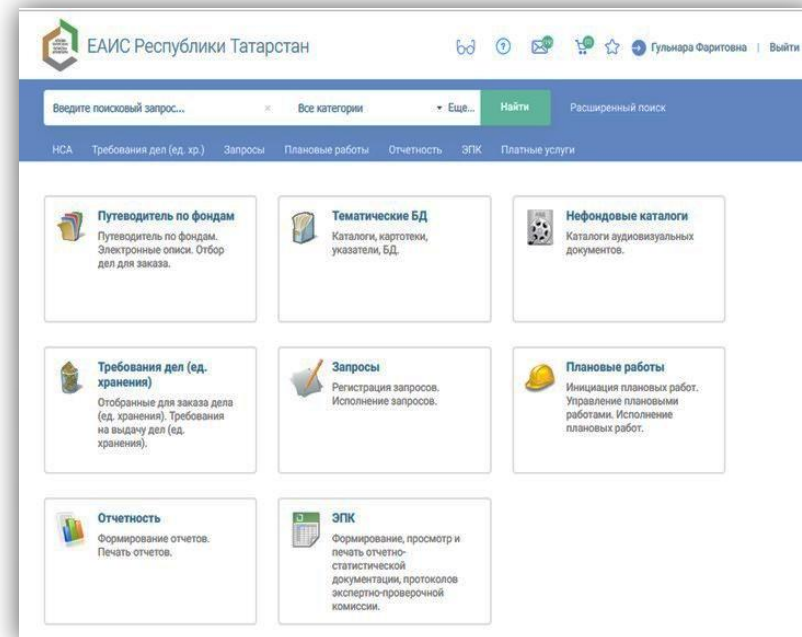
ЕАИС Республики Татарстан

Гульнара Фаритовна | Выйти

Введите поисковый запрос... ×

Все категории

Еще...

Найти

Расширенный поиск

НСА Требования дел (ед. хр.) Запросы Плановые работы Отчетность ЭПК Платные услуги

Путеводитель по фондам
Путеводитель по фондам. Электронные описи. Отбор дел для заказа.

Тематические БД
Каталоги, картотеки, указатели, БД.

Нефондовые каталоги
Каталоги аудиовизуальных документов.

Требования дел (ед. хранения)
Отобранные для заказа дела (ед. хранения). Требования на выдачу дел (ед. хранения).

Запросы
Регистрация запросов. Исполнение запросов.

Плановые работы
Инициация плановых работ. Управление плановыми работами. Исполнение плановых работ.

Отчетность
Формирование отчетов. Печать отчетов.

ЭПК
Формирование, просмотр и печать отчетно-статистической документации, протоколов экспертно-проверочной комиссии.